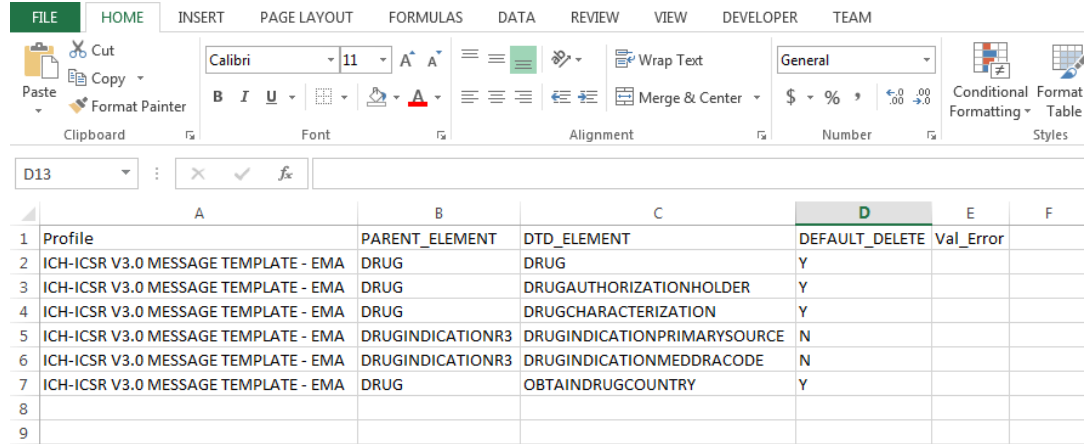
FILE HOME INSERT PAGE LAYOUT FORMULAS DATA REVIEW VIEW DEVELOPER TEAM

Paste
Cut
Copy
Format Painter
Clipboard

Calibri 11
A A
B I U
A
Font

Wrap Text
Merge & Center
Alignment

General
$ % ,
.00 .00
Number

Conditional Formatting
Format Table
Styles

D13
fx

| | A | B | C | D | E | F |
|---|---|---|---|---|---|---|
| 1 | Profile | PARENT_ELEMENT | DTD_ELEMENT | DEFAULT_DELETE | Val_Error | |
| 2 | ICH-ICSR V3.0 MESSAGE TEMPLATE - EMA | DRUG | DRUG | Y | | |
| 3 | ICH-ICSR V3.0 MESSAGE TEMPLATE - EMA | DRUG | DRUGAUTHORIZATIONHOLDER | Y | | |
| 4 | ICH-ICSR V3.0 MESSAGE TEMPLATE - EMA | DRUG | DRUGCHARACTERIZATION | Y | | |
| 5 | ICH-ICSR V3.0 MESSAGE TEMPLATE - EMA | DRUGINDICATIONR3 | DRUGINDICATIONPRIMARYSOURCE | N | | |
| 6 | ICH-ICSR V3.0 MESSAGE TEMPLATE - EMA | DRUGINDICATIONR3 | DRUGINDICATIONMEDDRACODE | N | | |
| 7 | ICH-ICSR V3.0 MESSAGE TEMPLATE - EMA | DRUG | OBTAINDRUGCOUNTRY | Y | | |
| 8 | | | | | | |
| 9 | | | | | | |